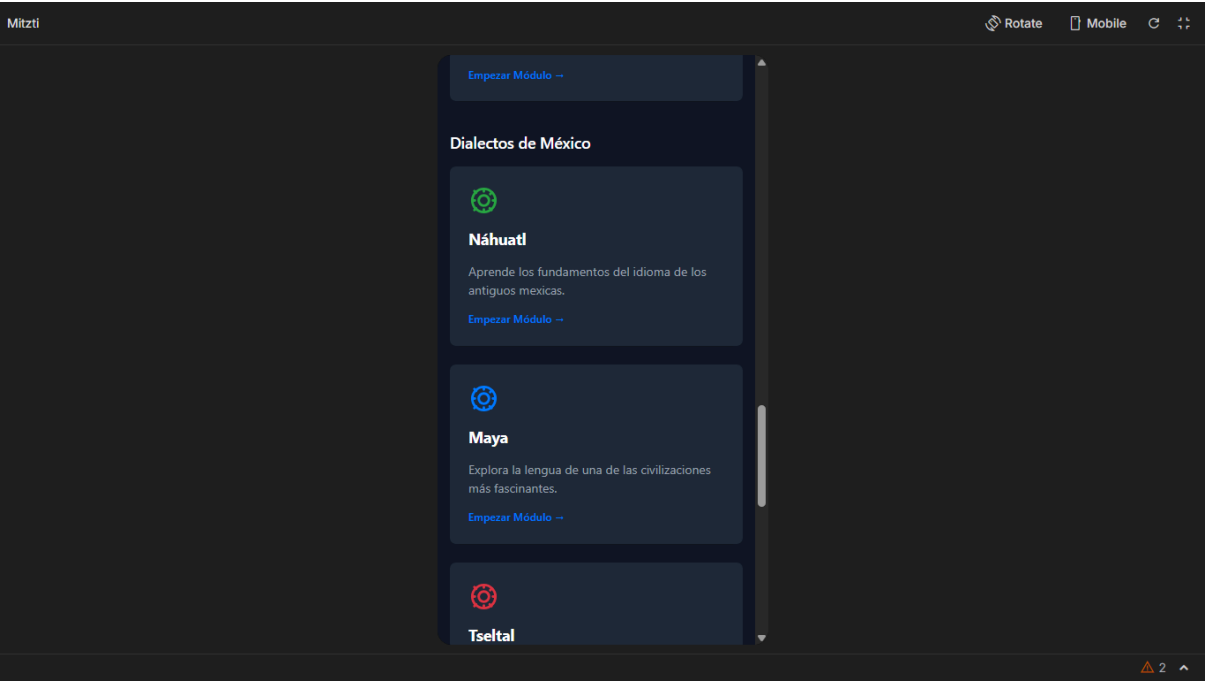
Mitzti

Rotate Mobile

Empezar Módulo →

Dialectos de México

Náhuatl

Aprende los fundamentos del idioma de los antiguos mexicas.

Empezar Módulo →

Maya

Explora la lengua de una de las civilizaciones más fascinantes.

Empezar Módulo →

Tseltal

2